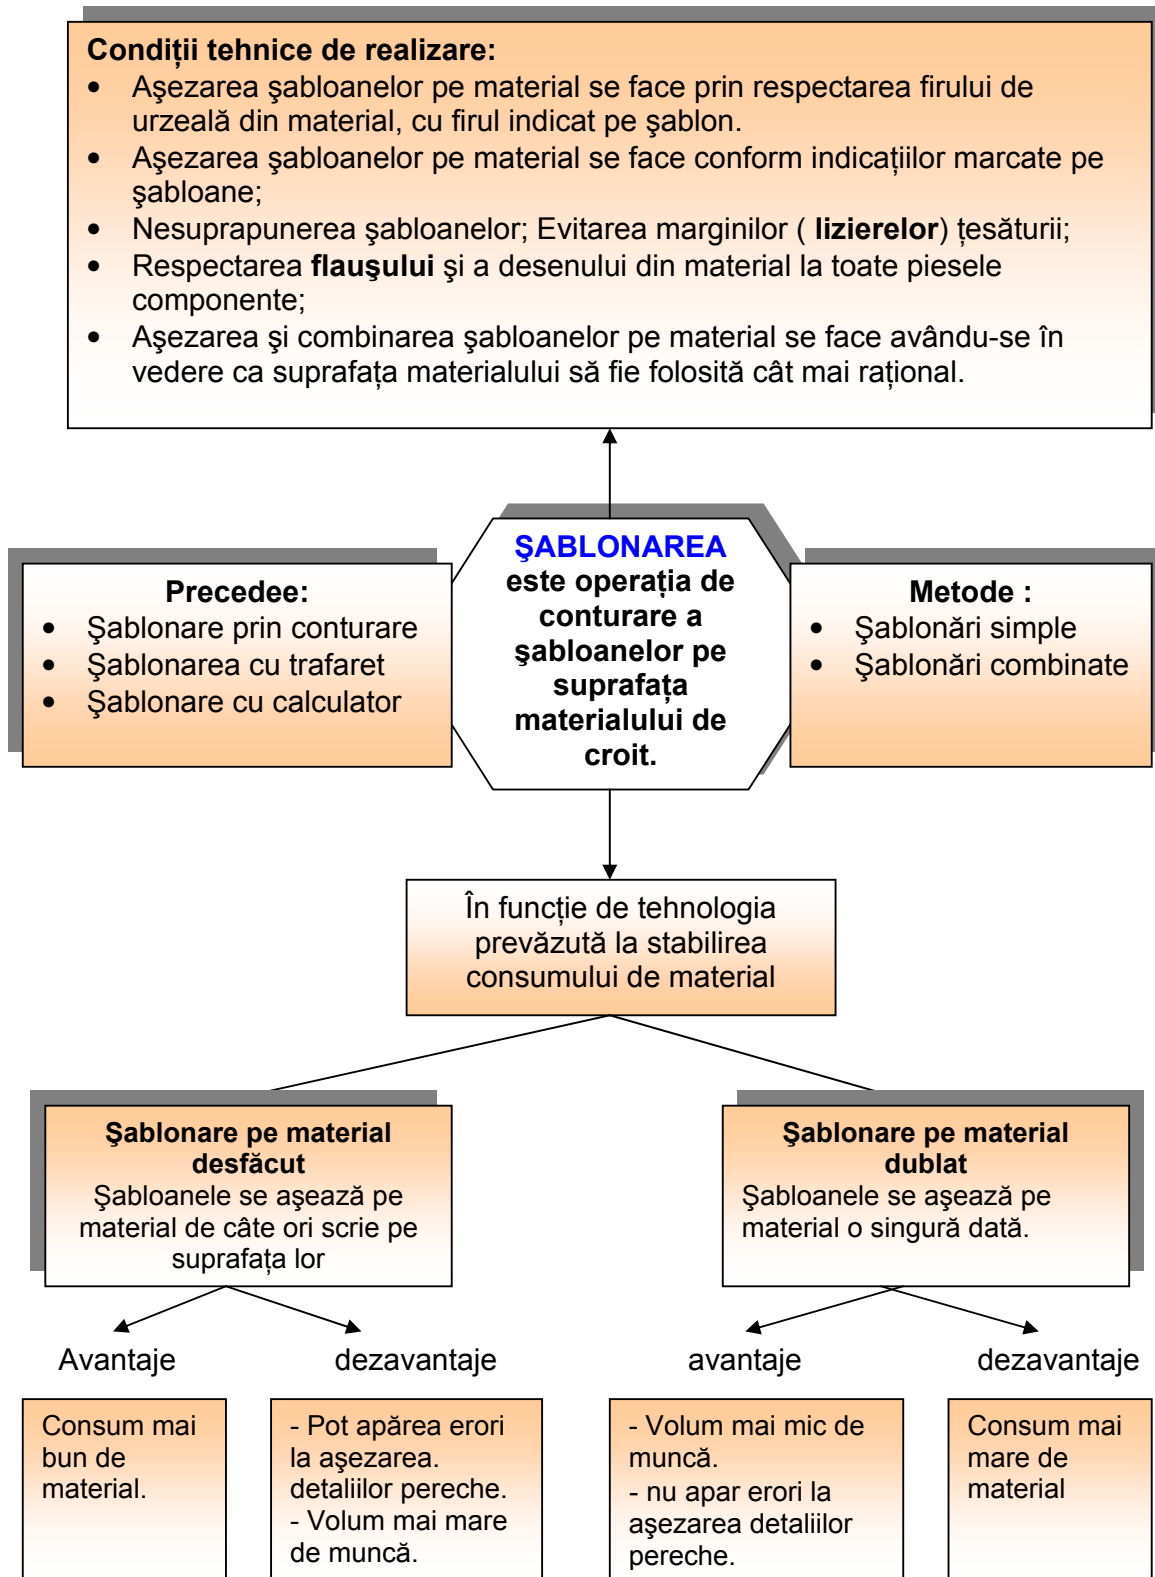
**Condiţii tehnice de realizare:**

- Aşezarea şabloanelor pe material se face prin respectarea firului de urzeală din material, cu firul indicat pe şablon.
- Aşezarea şabloanelor pe material se face conform indicaţiilor marcate pe şabloane;
- Nesuprapunerea şabloanelor; Evitarea marginilor ( **lizierelor**) ţesăturii;
- Respectarea **flauşului** şi a desenului din material la toate piesele componente;
- Aşezarea şi combinarea şabloanelor pe material se face avându-se în vedere ca suprafaţa materialului să fie folosită cât mai raţional.

**Precedee:**

- Şablonare prin conturare
- Şablonarea cu trafaret
- Şablonare cu calculator

**ŞABLONAREA este operaţia de conturare a şabloanelor pe suprafaţa materialului de croit.**

**Metode :**

- Şablonări simple
- Şablonări combinate

În funcţie de tehnologia prevăzută la stabilirea consumului de material

**Şablonare pe material desfăcut**
Şabloanele se aşează pe material de câte ori scrie pe suprafaţa lor

**Şablonare pe material dublat**
Şabloanele se aşează pe material o singură dată.

Avantaje

dezavantaje

avantaje

dezavantaje

Consum mai bun de material.

- Pot apărea erori la aşezarea. detaliilor pereche.
- Volum mai mare de muncă.

- Volum mai mic de muncă.
- nu apar erori la aşezarea detaliilor pereche.

Consum mai mare de material